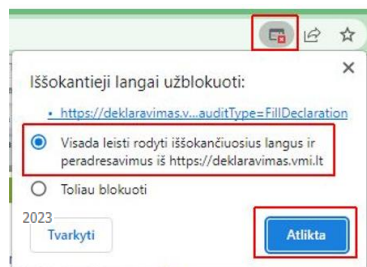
Iššokantieji langai užblokuoti:

• https://deklaravimas.v...auditType=FillDeclaration

Visada leisti rodyti iššokančiuosius langus ir peradresavimus iš https://deklaravimas.vmi.lt

Toliau blokuoti

2023

Tvarkyti

Atlikta